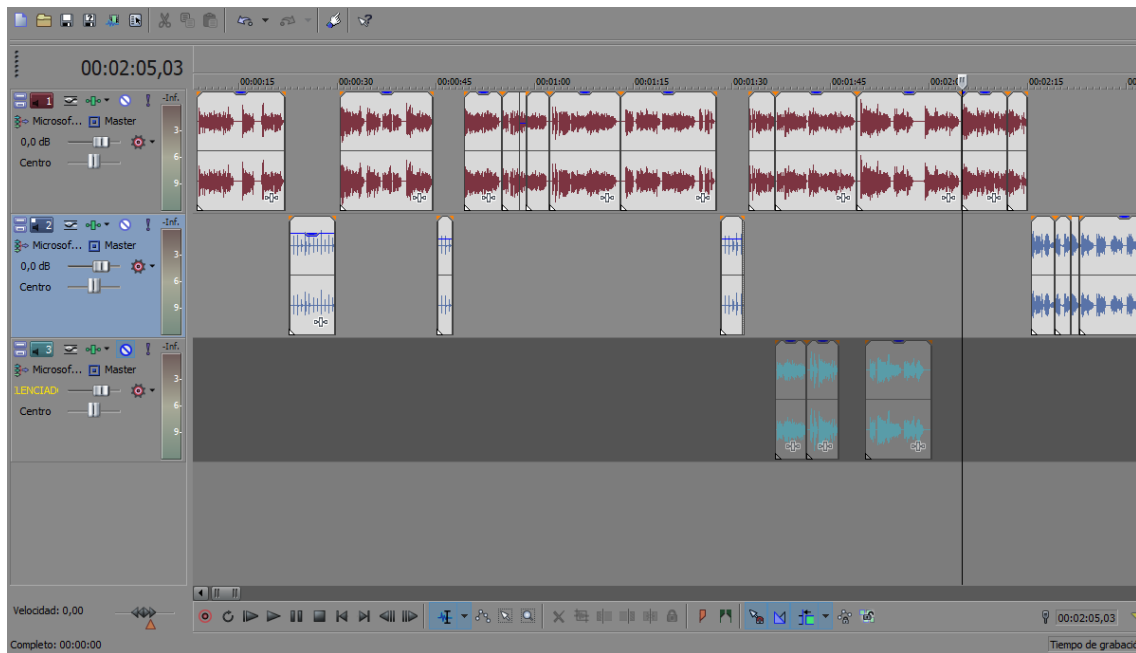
00:02:05,03

00:00:15 00:00:30 00:00:45 00:01:00 00:01:15 00:01:30 00:01:45 00:02:0 00:02:15

1 -Inf.
Microsof... Master
0,0 dB
Centro
3- 6- 9-

2 -Inf.
Microsof... Master
0,0 dB
Centro
3- 6- 9-

3 -Inf.
Microsof... Master
LENCIAD
Centro
3- 6- 9-

Velocidad: 0,00

00:02:05,03

Completo: 00:00:00

Tiempo de grabaci